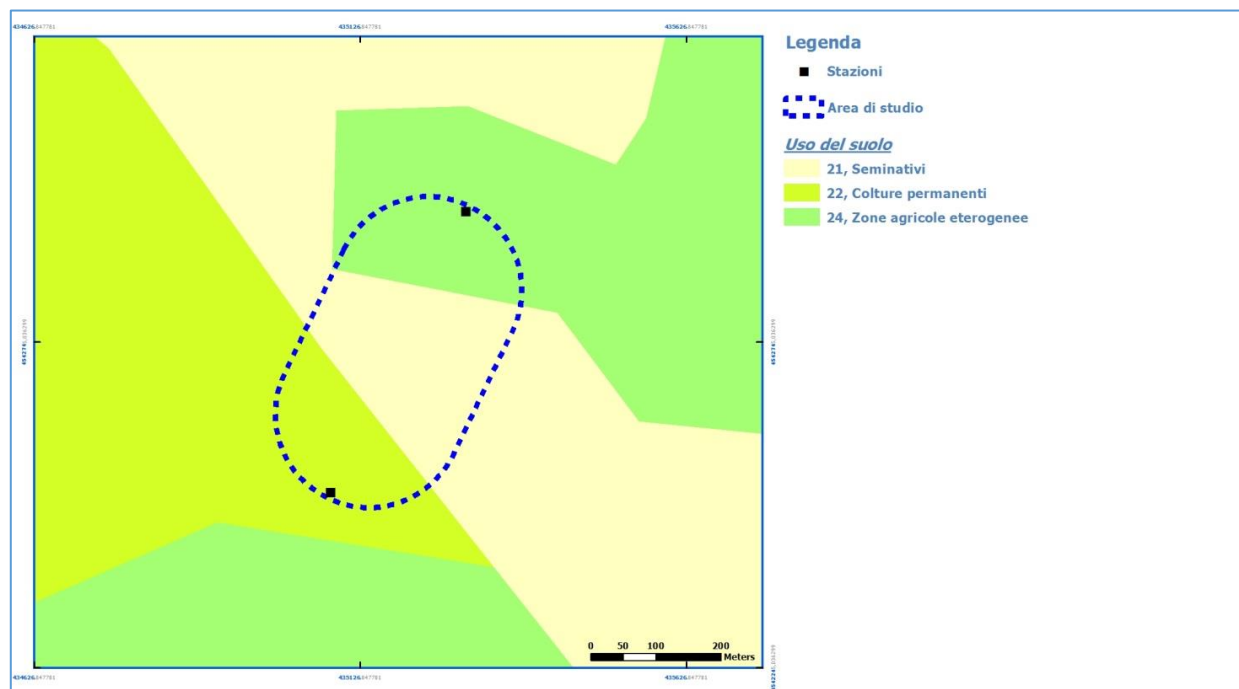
434626.847781
435126.847781
435626.847781

Legenda
Stazioni
Area di studio
Uso del suolo
21, Seminativi
22, Colture permanenti
24, Zone agricole eterogenee

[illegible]
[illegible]

0 50 100 200
Meters

434626.847781
435126.847781
435626.847781
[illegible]